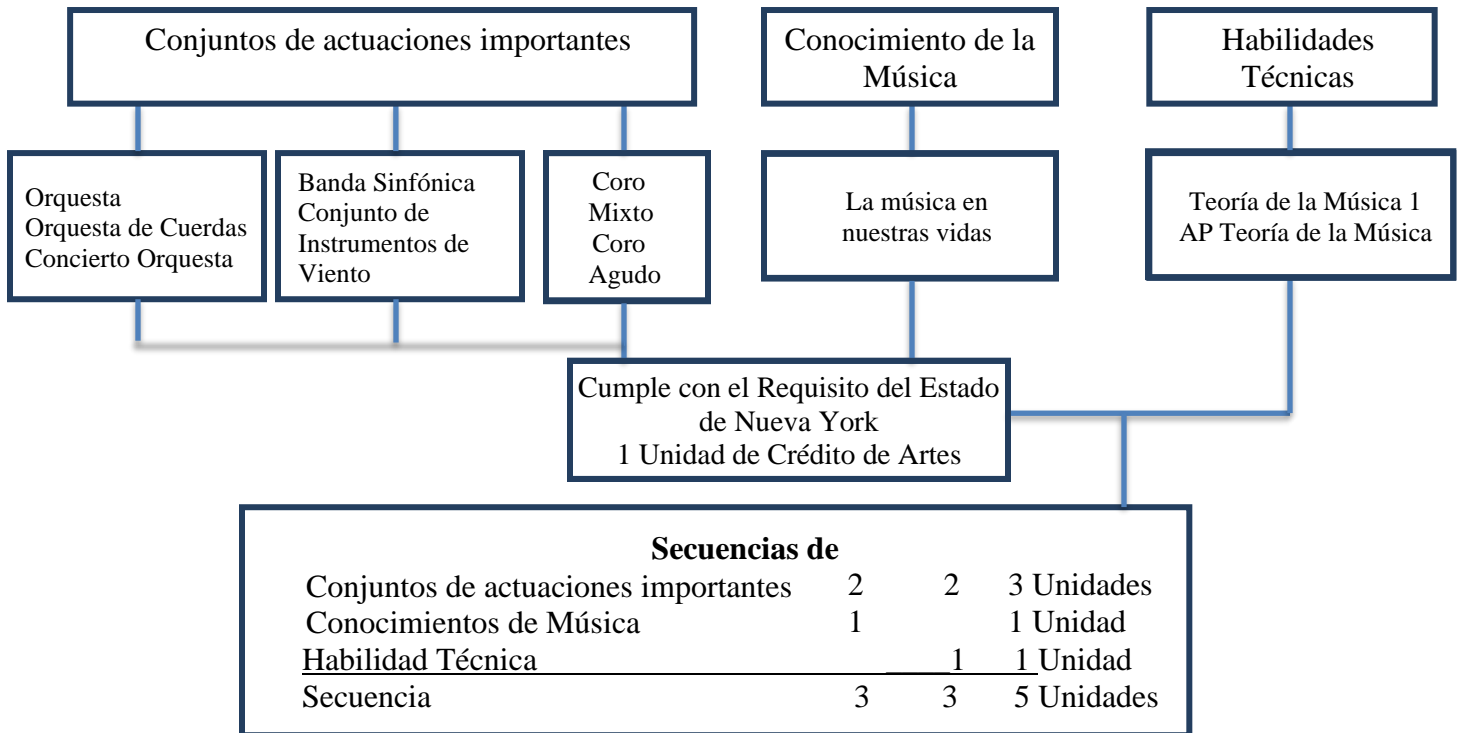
Conjuntos de actuaciones importantes

Conocimiento de la Música

Habilidades Técnicas

Orquesta
Orquesta de Cuerdas
Concierto Orquesta

Banda Sinfónica
Conjunto de Instrumentos de Viento

Coro
Mixto
Coro
Agudo

La música en nuestras vidas

Teoría de la Música 1
AP Teoría de la Música

Cumple con el Requisito del Estado de Nueva York
1 Unidad de Crédito de Artes

**Secuencias de**

| | | | |
|---|---|---|---|
| Conjuntos de actuaciones importantes | 2 | 2 | 3 Unidades |
| Conocimientos de Música | 1 | | 1 Unidad |
| Habilidad Técnica | | 1 | 1 Unidad |
| Secuencia | 3 | 3 | 5 Unidades |